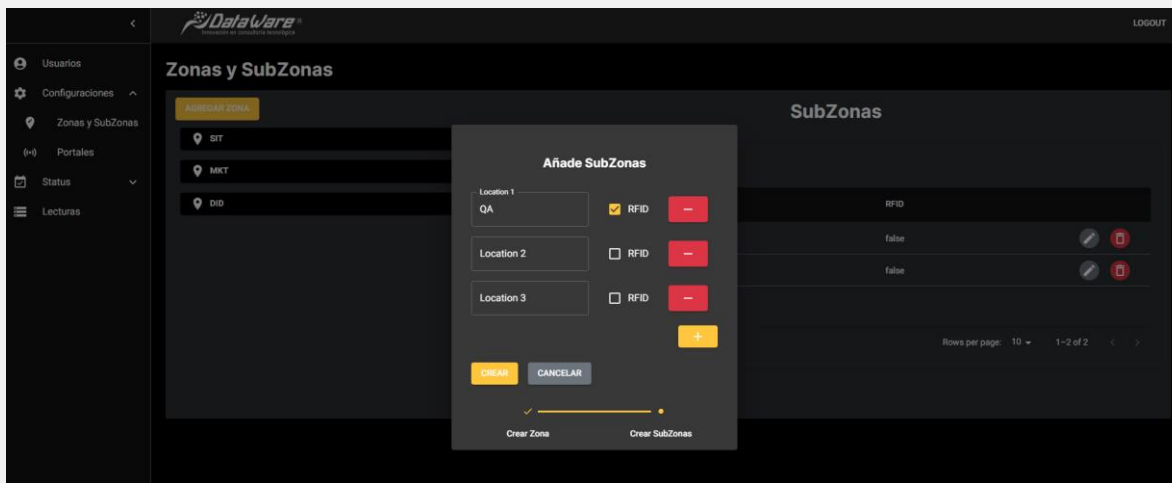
DataWare
Innovación en consultoría tecnológica

LOGOUT

Usuarios
Configuraciones
Zonas y SubZonas
Portales
Status
Lecturas

Zonas y SubZonas

AGREGAR ZONA

SIT
MKT
DID

SubZonas

RFID
false
false

Rows per page: 10
1–2 of 2

Añade SubZonas

Location 1
QA
RFID
–
Location 2
RFID
–
Location 3
RFID
–
+

CREAR
CANCELAR

Crear Zona
Crear SubZonas